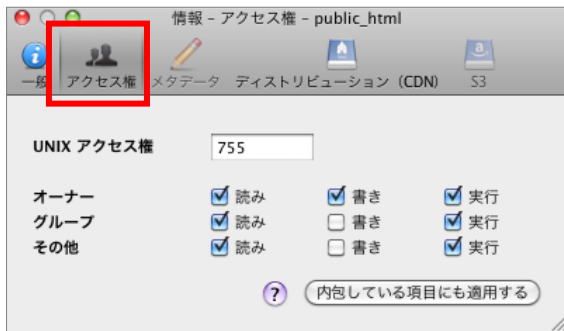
情報 – アクセス権 – public_html

一般 アクセス権 メタデータ ディストリビューション（CDN） S3

UNIX アクセス権 755

| | | | |
|---|---|---|---|
| オーナー | ☑ 読み | ☑ 書き | ☑ 実行 |
| グループ | ☑ 読み | ☐ 書き | ☑ 実行 |
| その他 | ☑ 読み | ☐ 書き | ☑ 実行 |

? 内包している項目にも適用する